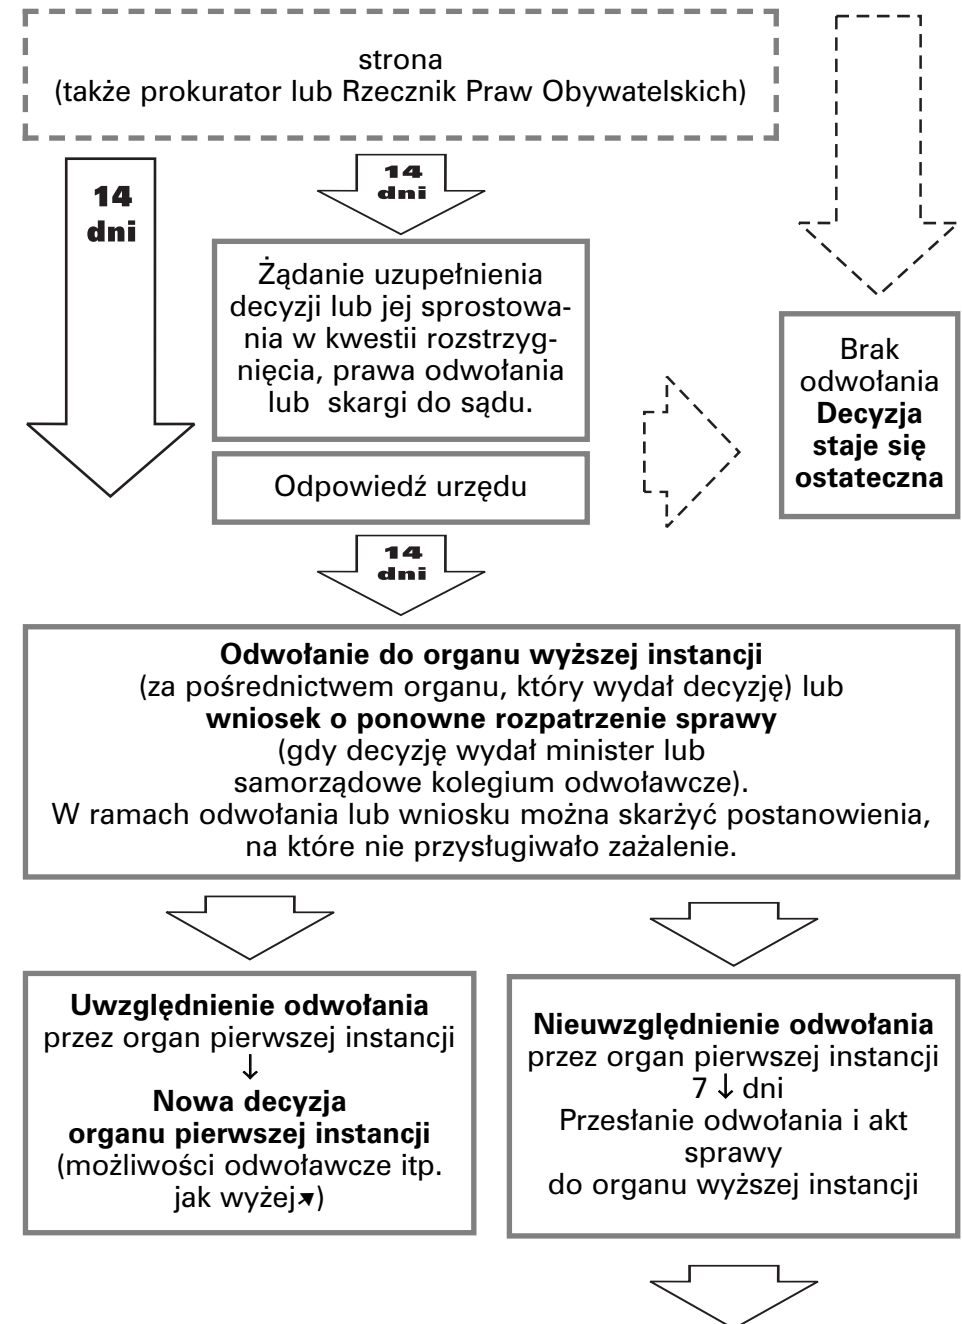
strona
(także prokurator lub Rzecznik Praw Obywatelskich)

14 dni

14 dni

Żądanie uzupełnienia decyzji lub jej sprostowania w kwestii rozstrzygnięcia, prawa odwołania lub skargi do sądu.

Odpowiedź urzędu

Brak odwołania
**Decyzja staje się ostateczna**

14 dni

**Odwołanie do organu wyższej instancji**
(za pośrednictwem organu, który wydał decyzję) lub
**wniosek o ponowne rozpatrzenie sprawy**
(gdy decyzję wydał minister lub samorządowe kolegium odwoławcze).
W ramach odwołania lub wniosku można skarżyć postanowienia, na które nie przysługiwało zażalenie.

**Uwzględnienie odwołania**
przez organ pierwszej instancji
↓
**Nowa decyzja organu pierwszej instancji**
(możliwości odwoławcze itp. jak wyżej➚)

**Nieuwzględnienie odwołania**
przez organ pierwszej instancji
7 ↓ dni
Przesłanie odwołania i akt sprawy
do organu wyższej instancji